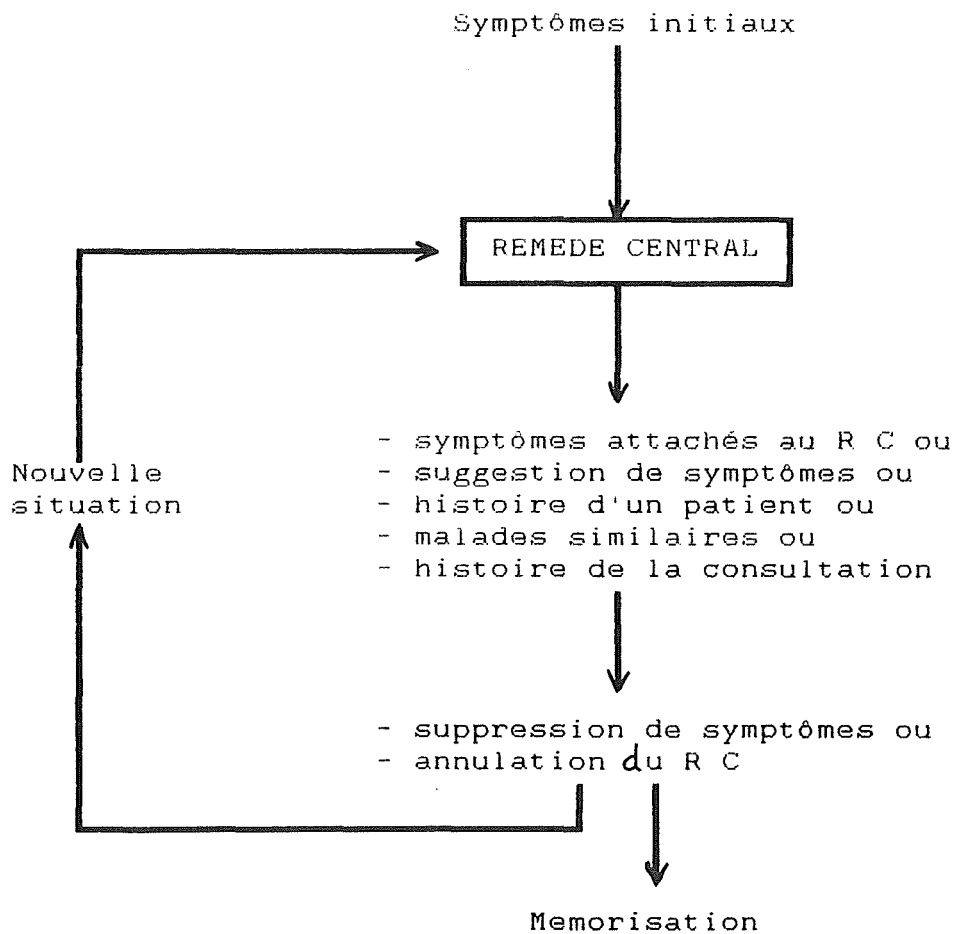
Symptômes initiaux

REMEDE CENTRAL

- symptômes attachés au R C ou
- suggestion de symptômes ou
- histoire d'un patient ou
- malades similaires ou
- histoire de la consultation

- suppression de symptômes ou
- annulation du R C

Memorisation

Nouvelle situation